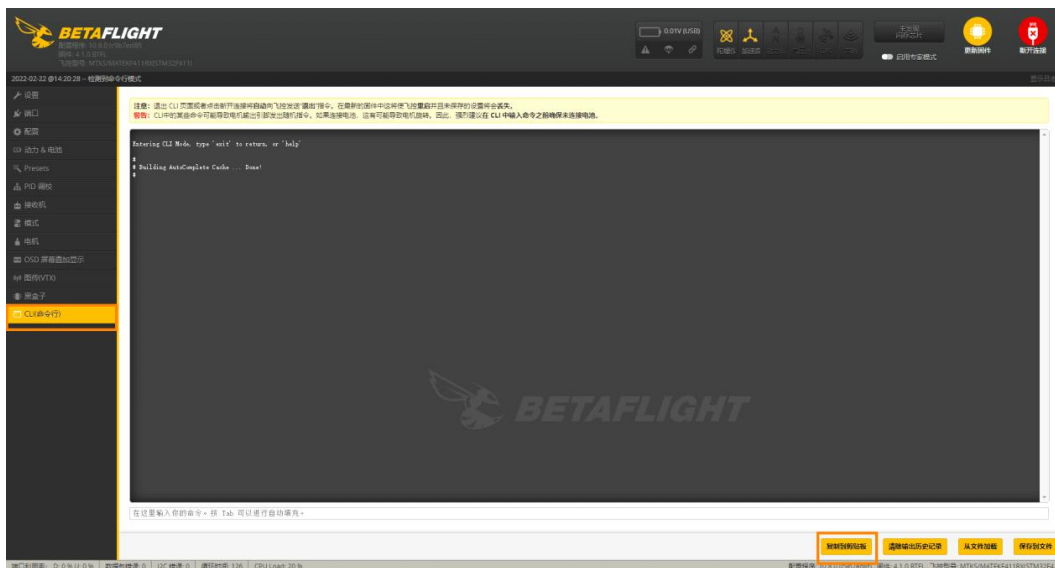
BETAFLIGHT
配置程序: 10.8.0 (c9b7ed8f)
固件: 4.1.0 BTFL
飞控型号: MTKS/MATEKF411RX(STM32F411)

0.01V (USB)

陀螺仪 加速度 气压计 磁力计 GPS 声纳

未发现
回放芯片

启用专家模式

更新固件

断开连接

2022-02-22 @14:20:28 -- 检测到命令行模式

显示日志

设置
端口
配置
动力 & 电池
Presets
PID 调校
接收机
模式
电机
OSD 屏幕叠加显示
图传(VTX)
黑盒子
CLI(命令行)

注意: 退出 CLI 页面或者点击断开连接将自动向飞控发送"退出"指令。在最新的固件中这将使飞控重启并且未保存的设置将会丢失。
警告: CLI中的某些命令可能导致电机输出引脚发出随机指令。如果连接电池,这有可能导致电机旋转。因此,强烈建议在 CLI 中输入命令之前确保未连接电池。

Entering CLI Mode, type 'exit' to return, or 'help'

#
# Building AutoComplete Cache ... Done!
#

BETAFLIGHT

在这里输入你的命令。按 Tab 可以进行自动填充。

复制到剪贴板 清除输出历史记录 从文件加载 保存到文件

端口利用率: D: 0.0% U: 0.0% 数据包错误: 0 I2C 错误: 0 循环时间: 126 CPU Load: 20 %

配置程序: 10.8.0 (c9b7ed8f) 固件: 4.1.0 BTFL 飞控型号: MTKS/MATEKF411RX(STM32F4